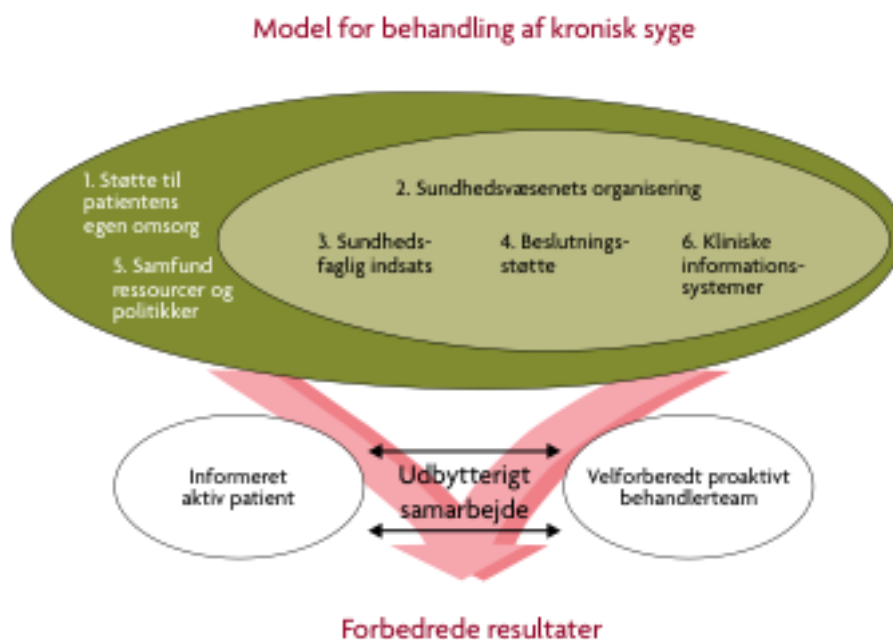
Model for behandling af kronisk syge

1. Støtte til patientens egen omsorg

5. Samfund ressourcer og politikker

2. Sundhedsvæsenets organisering

3. Sundhedsfaglig indsats

4. Beslutningsstøtte

6. Kliniske informationssystemer

Informeret aktiv patient

Udbytterigt samarbejde

Velforberedt proaktivt behandlerteam

Forbedrede resultater